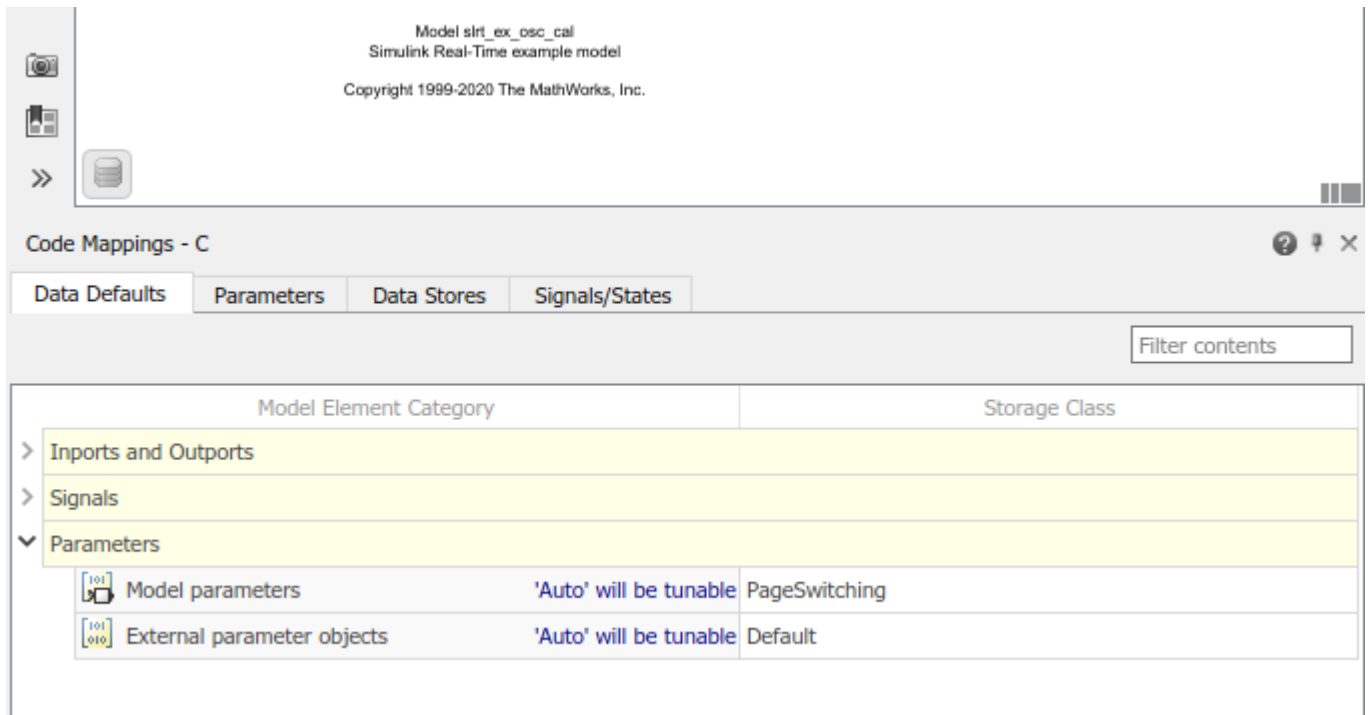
Model slrt_ex_osc_cal
Simulink Real-Time example model

Copyright 1999-2020 The MathWorks, Inc.

»

Code Mappings - C

Data Defaults | Parameters | Data Stores | Signals/States

Filter contents

| Model Element Category | Storage Class |
|---|---|
| > Inports and Outports | |
| > Signals | |
| ˅ Parameters | |
| Model parameters 'Auto' will be tunable | PageSwitching |
| External parameter objects 'Auto' will be tunable | Default |